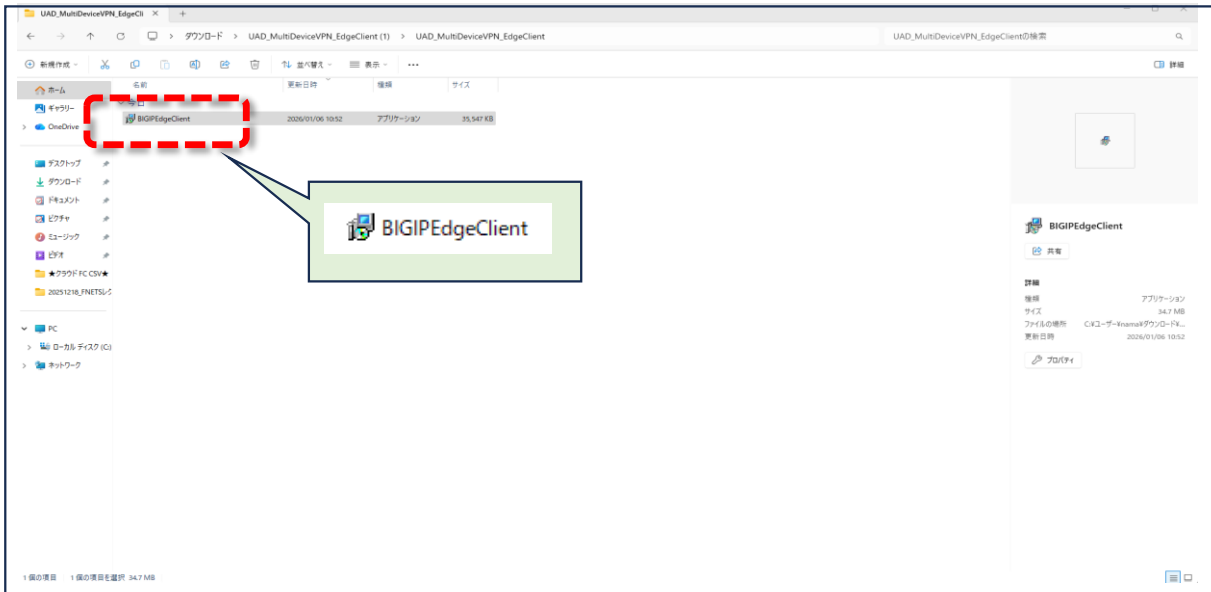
UAD_MultiDeviceVPN_EdgeCli ×  +

ダウンロード > UAD_MultiDeviceVPN_EdgeClient (1) > UAD_MultiDeviceVPN_EdgeClient

UAD_MultiDeviceVPN_EdgeClientの検索

新規作成 ⌄   並べ替え ⌄   表示 ⌄   ...   詳細

ホーム
ギャラリー
OneDrive

デスクトップ
ダウンロード
ドキュメント
ピクチャ
ミュージック
ビデオ
★クラウド FC CSV★
20251218_FNETSレク

PC
ローカル ディスク (C:)
ネットワーク

| 名前 | 更新日時 | 種類 | サイズ |
|---|---|---|---|
| BIGIPEdgeClient | 2026/01/06 10:52 | アプリケーション | 35,547 KB |

BIGIPEdgeClient

BIGIPEdgeClient

共有

詳細
種類 アプリケーション
サイズ 34.7 MB
ファイルの場所 C:¥ユーザー¥nama¥ダウンロード¥...
更新日時 2026/01/06 10:52

プロパティ

1 個の項目   1 個の項目を選択 34.7 MB